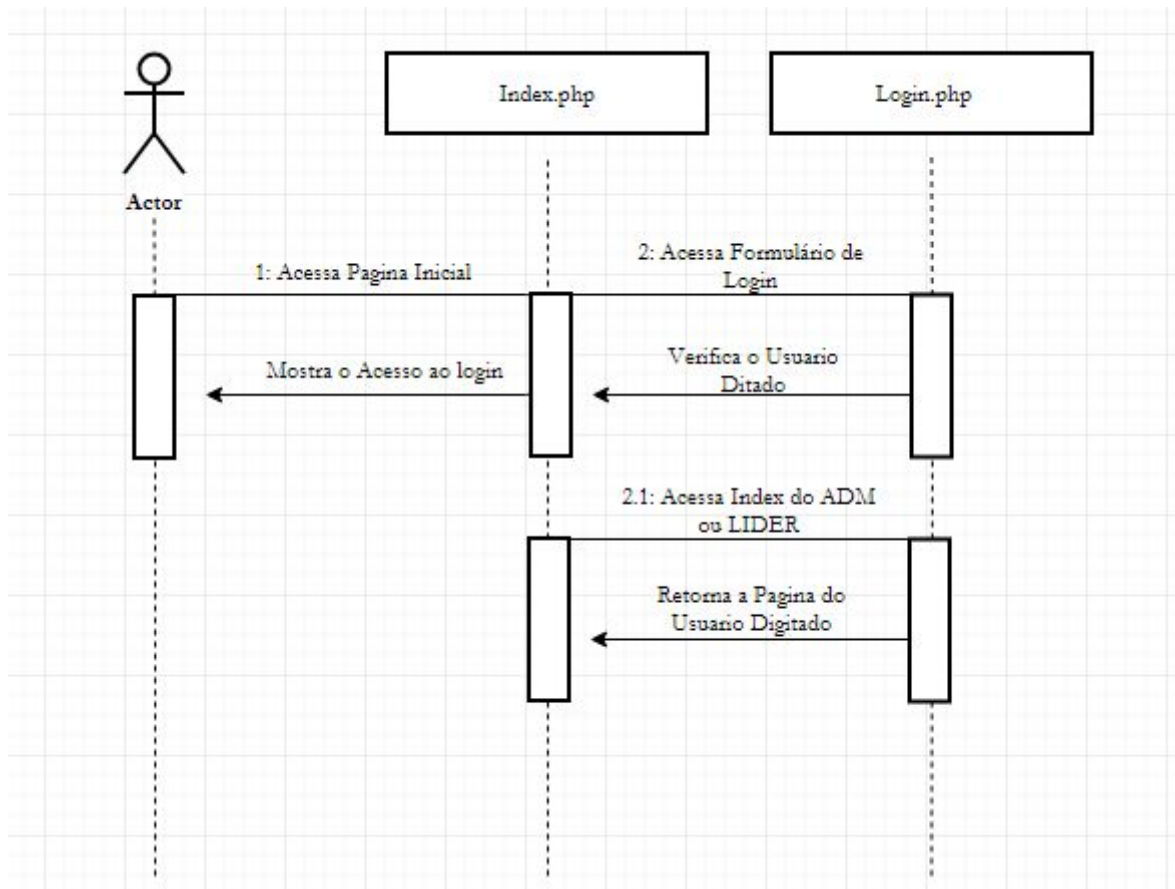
Actor

Index.php

Login.php

1: Acessa Pagina Inicial

2: Acessa Formulário de Login

Mostra o Acesso ao login

Verifica o Usuario Ditado

2.1: Acessa Index do ADM ou LIDER

Retorna a Pagina do Usuario Digitado